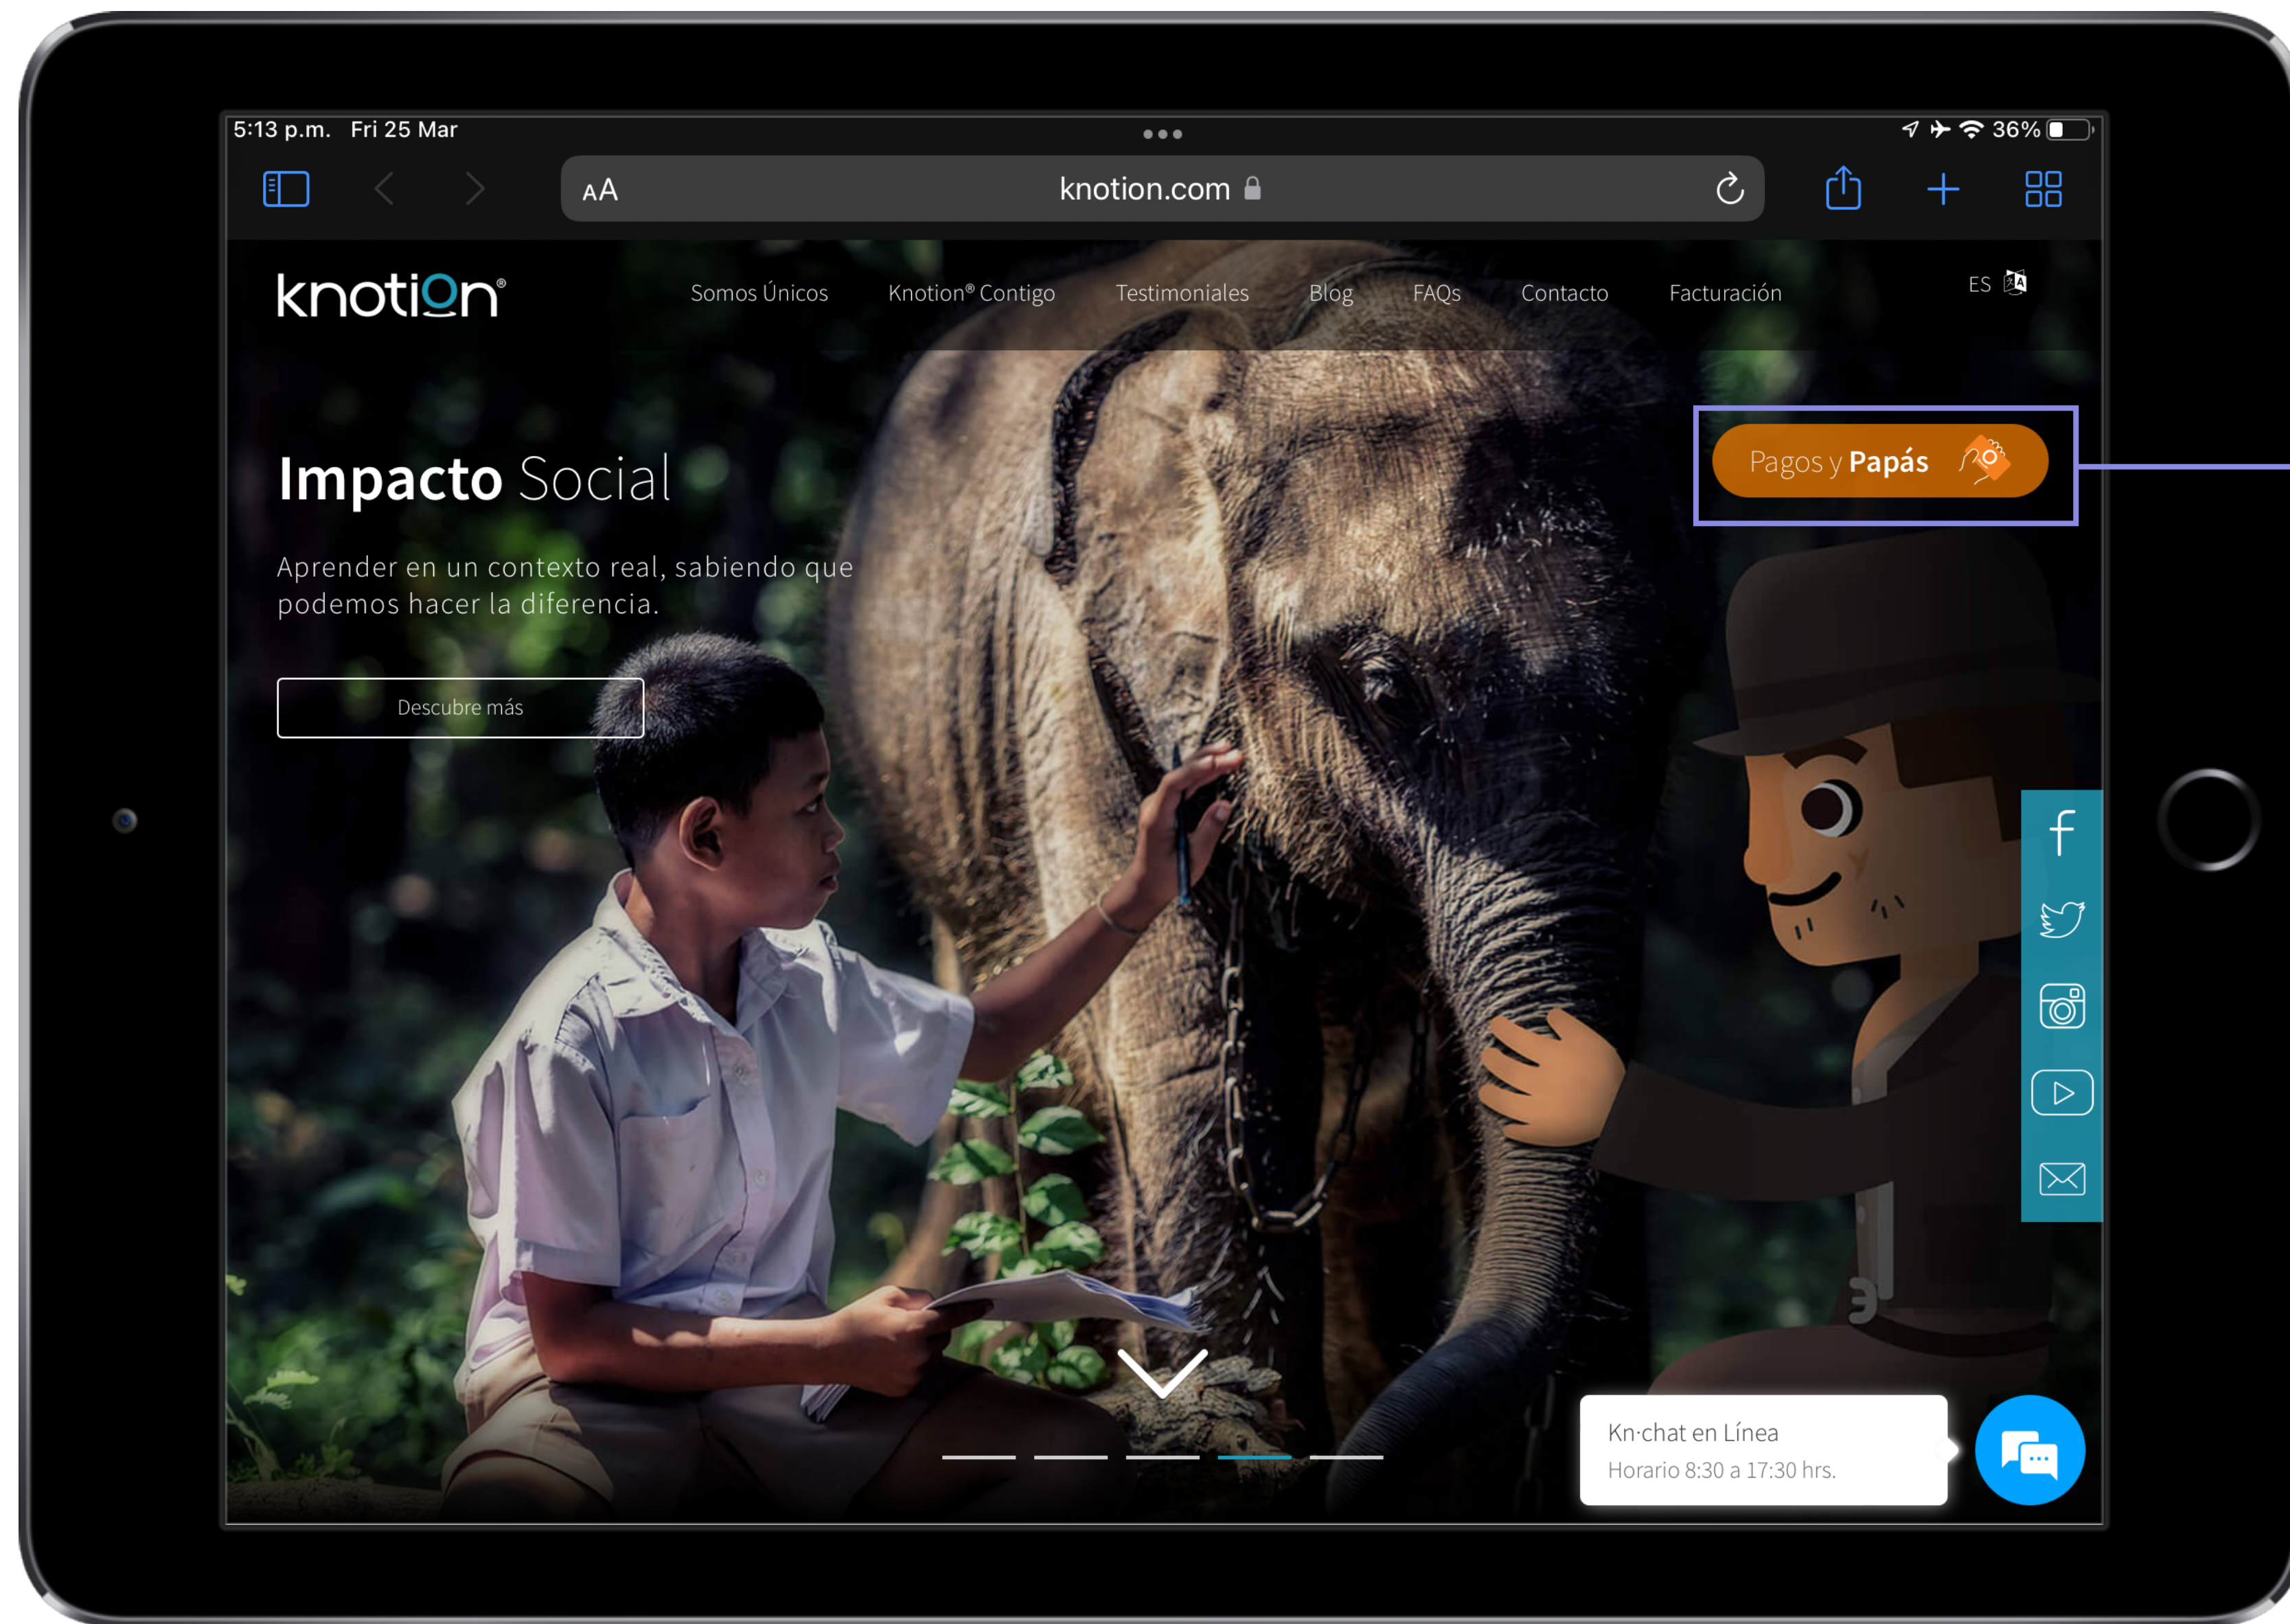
5:13 p.m. Fri 25 Mar

36%

AA knotion.com

knotion®

Somos Únicos Knotion® Contigo Testimoniales Blog FAQs Contacto Facturación

ES

Pagos y Papás

Impacto Social

Aprender en un contexto real, sabiendo que podemos hacer la diferencia.

Descubre más

Kn·chat en Línea
Horario 8:30 a 17:30 hrs.